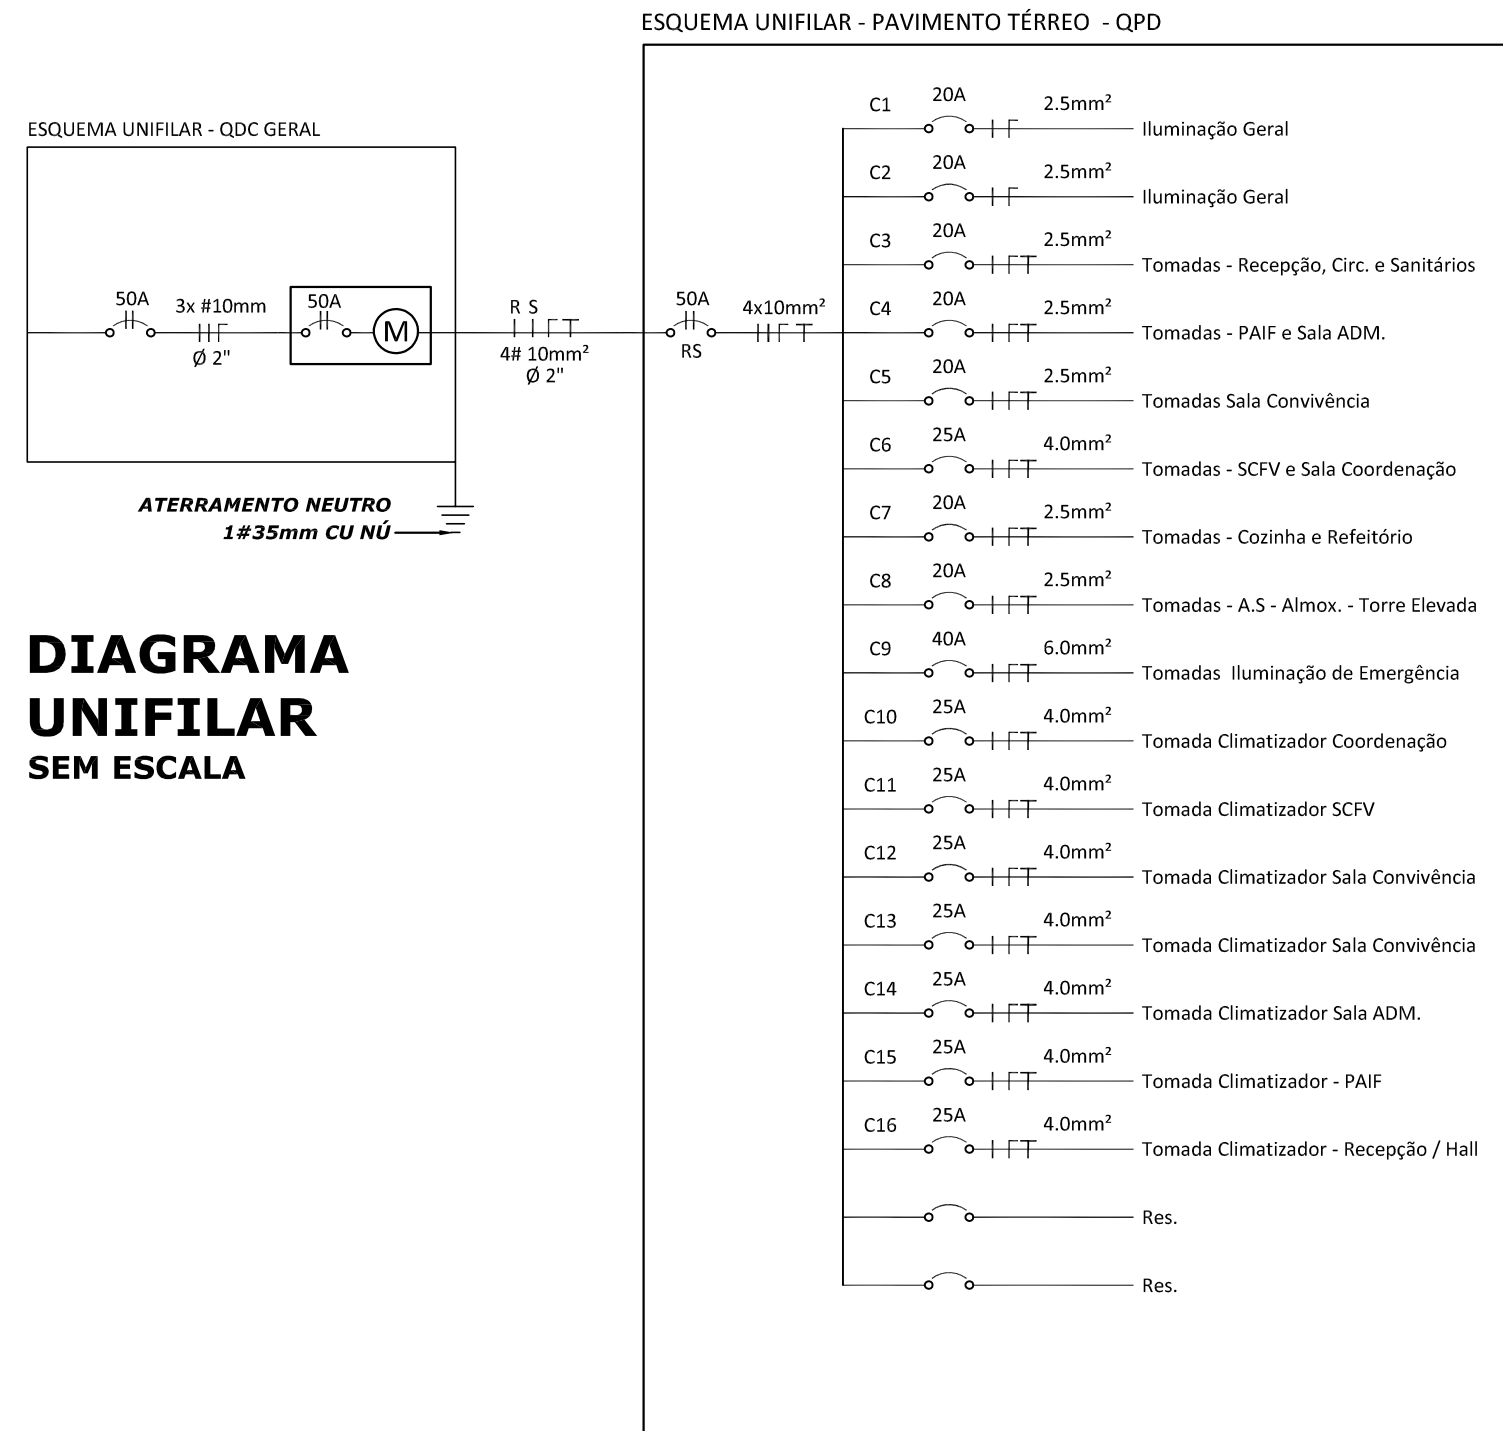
ESQUEMA UNIFILAR - PAVIMENTO TÉRREO - QPD

ESQUEMA UNIFILAR - QDC GERAL

50A
3x #10mm
Ø 2"
50A
M
R S
4# 10mm²
Ø 2"
50A
RS
4x10mm²

ATERRAMENTO NEUTRO
1#35mm CU NÚ

DIAGRAMA
UNIFILAR
SEM ESCALA

C1 20A 2.5mm² Iluminação Geral
C2 20A 2.5mm² Iluminação Geral
C3 20A 2.5mm² Tomadas - Recepção, Circ. e Sanitários
C4 20A 2.5mm² Tomadas - PAIF e Sala ADM.
C5 20A 2.5mm² Tomadas Sala Convivência
C6 25A 4.0mm² Tomadas - SCFV e Sala Coordenação
C7 20A 2.5mm² Tomadas - Cozinha e Refeitório
C8 20A 2.5mm² Tomadas - A.S - Almox. - Torre Elevada
C9 40A 6.0mm² Tomadas Iluminação de Emergência
C10 25A 4.0mm² Tomada Climatizador Coordenação
C11 25A 4.0mm² Tomada Climatizador SCFV
C12 25A 4.0mm² Tomada Climatizador Sala Convivência
C13 25A 4.0mm² Tomada Climatizador Sala Convivência
C14 25A 4.0mm² Tomada Climatizador Sala ADM.
C15 25A 4.0mm² Tomada Climatizador - PAIF
C16 25A 4.0mm² Tomada Climatizador - Recepção / Hall
Res.
Res.